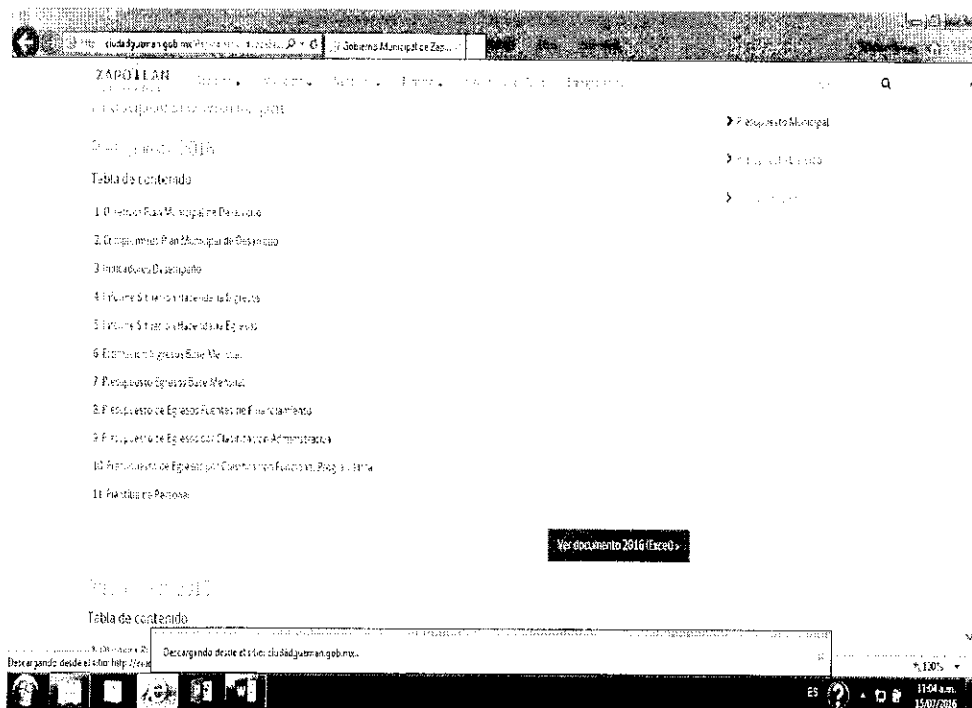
http://ciudadguzman.gob.mx/ Gobierno Municipal de Zap...

ZAPOTLAN

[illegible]

Presupuesto 2016

Tabla de contenido

1. Objetivos Plan Municipal de Desarrollo

2. Estrategias Plan Municipal de Desarrollo

3. Indicadores Desempeño

4. Informe Situación Hacienda Ingresos

5. Informe Situación Hacienda Egresos

6. Estimación Ingresos Base Mensual

7. Presupuesto Egresos Base Mensual

8. Presupuesto de Egresos Fuentes de Financiamiento

9. Presupuesto de Egresos por Clasificación Administrativa

10. Presupuesto de Egresos por Clasificación Funcional Programática

11. Plantilla de Personal

Ver documento 2016 (Excel) »

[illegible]

Tabla de contenido

> Presupuesto Municipal

> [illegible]

> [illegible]

Descargando desde el sitio: ciudadguzman.gob.mx...

Descargando desde el sitio: http://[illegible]

100%

ES

11:04 a.m.
15/01/2016